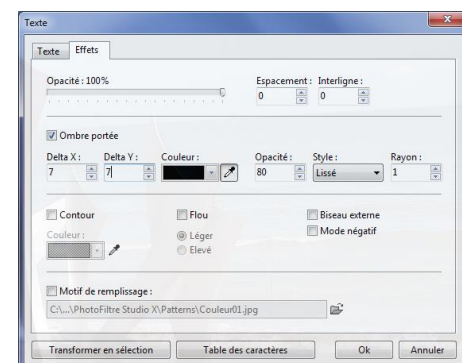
Texte

Texte | Effets

Opacité : 100%

Espacement : 0
Interligne : 0

Ombre portée

Delta X : 7
Delta Y : 7
Couleur :
Opacité : 80
Style : Lissé
Rayon : 1

Contour
Couleur :

Flou
Léger
Elevé

Biseau externe
Mode négatif

Motif de remplissage :
C:\...\PhotoFiltre Studio X\Patterns\Couleur01.jpg

Transformer en sélection
Table des caractères
Ok
Annuler